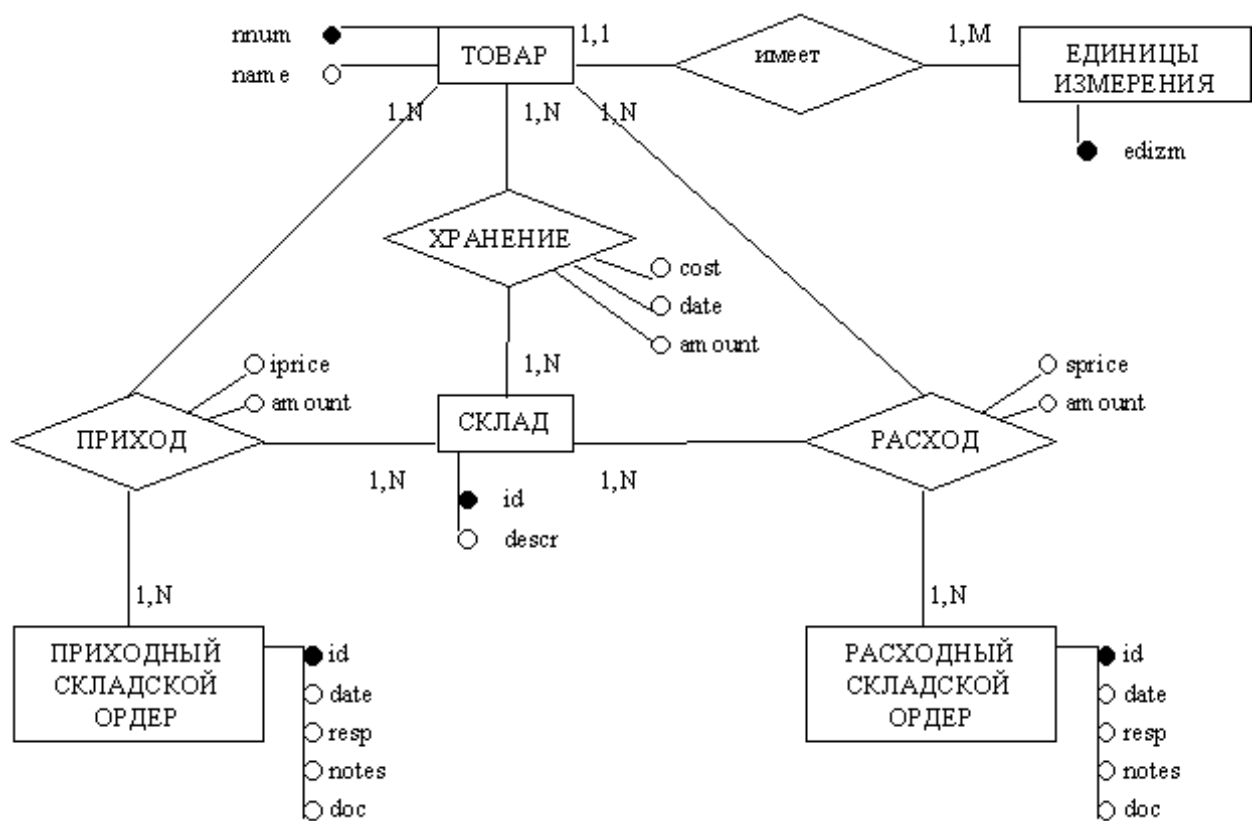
nnum
name
ТОВАР
1,1
имеет
1,M
ЕДИНИЦЫ ИЗМЕРЕНИЯ
edizm
1,N
1,N
1,N
ХРАНЕНИЕ
cost
date
amount
1,N
iprice
amount
sprice
amount
ПРИХОД
СКЛАД
РАСХОД
1,N
1,N
id
descr
1,N
1,N
ПРИХОДНЫЙ СКЛАДСКОЙ ОРДЕР
id
date
resp
notes
doc
РАСХОДНЫЙ СКЛАДСКОЙ ОРДЕР
id
date
resp
notes
doc